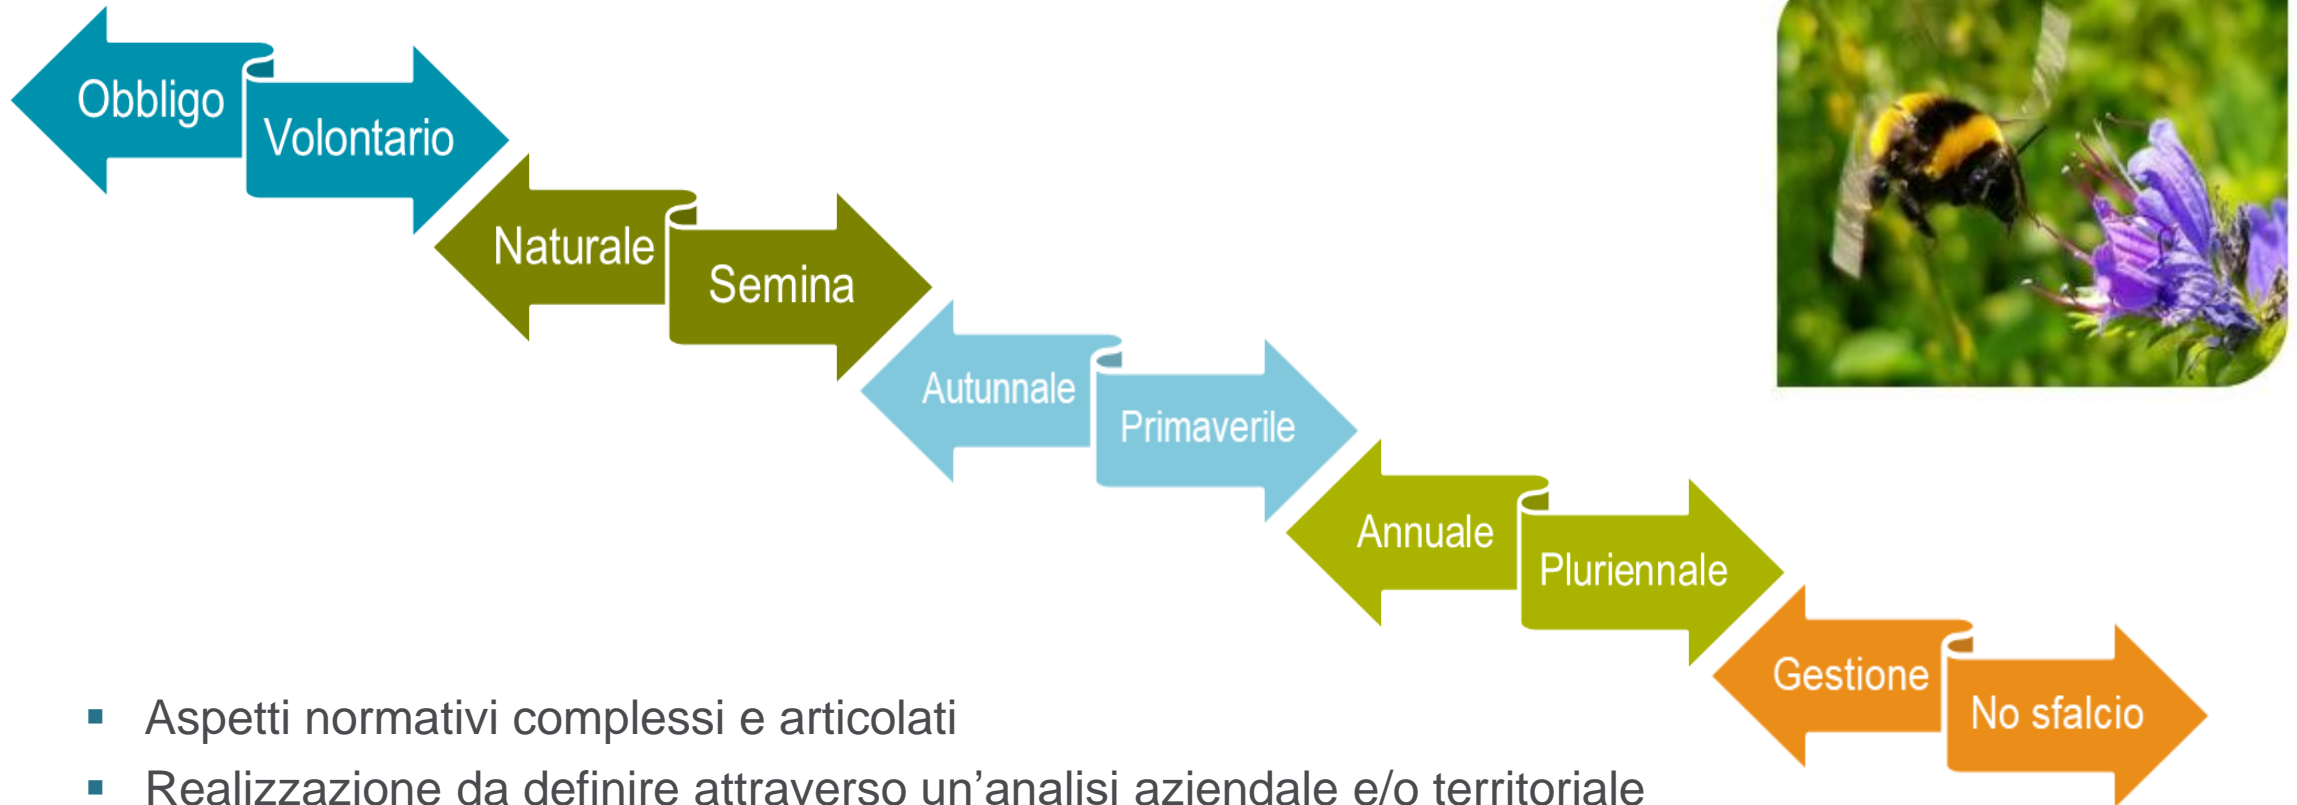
Obbligo
Volontario
Naturale
Semina
Autunnale
Primaverile
Annuale
Pluriennale
Gestione
No sfalcio

▪ Aspetti normativi complessi e articolati
▪ Realizzazione da definire attraverso un’analisi aziendale e/o territoriale